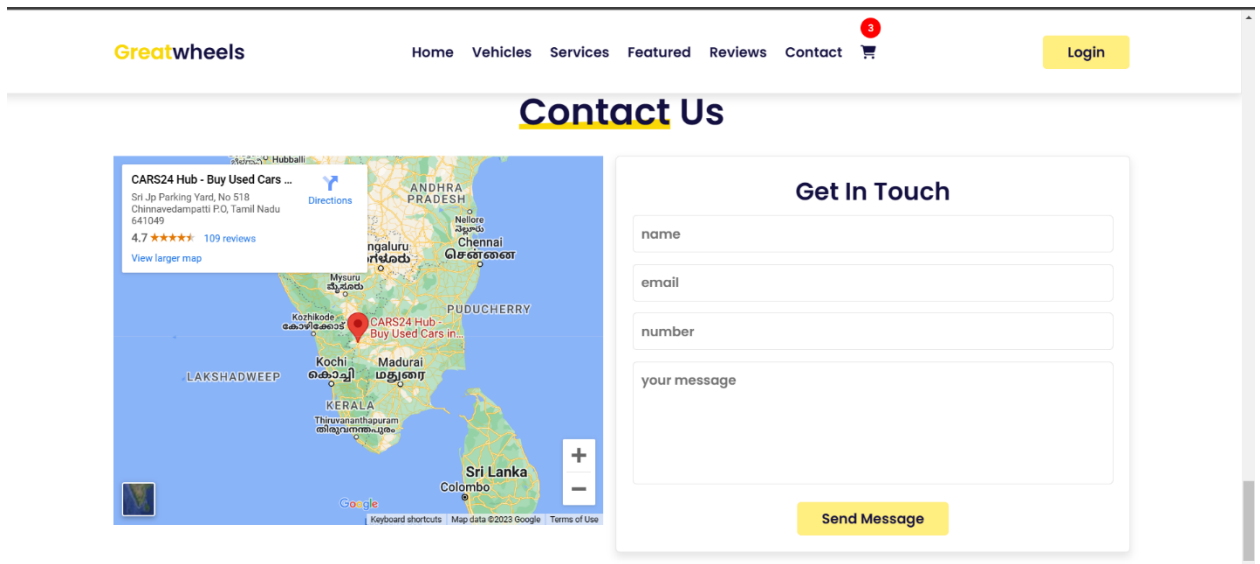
Greatwheels

Home Vehicles Services Featured Reviews Contact 3

Login

Contact Us

Hubballi

CARS24 Hub - Buy Used Cars ...
Sri Jp Parking Yard, No 518 Chinnavedampatti P.O, Tamil Nadu 641049
4.7 ★★★★★ 109 reviews
View larger map

Directions

ANDHRA PRADESH
Nellore
நெல்லூர்
Bengaluru
ಬೆಂಗಳೂರು
Chennai
சென்னை
Mysuru
ಮೈಸೂರು
PUDUCHERRY
Kozhikode
കോഴിക്കോട്
CARS24 Hub - Buy Used Cars in...
Kochi
കൊച്ചി
Madurai
மதுரை
LAKSHADWEEP
KERALA
Thiruvananthapuram
തിരുവനന്തപുരം
Sri Lanka
Colombo

+
−

Google
Keyboard shortcuts Map data ©2023 Google Terms of Use

Get In Touch

name

email

number

your message

Send Message